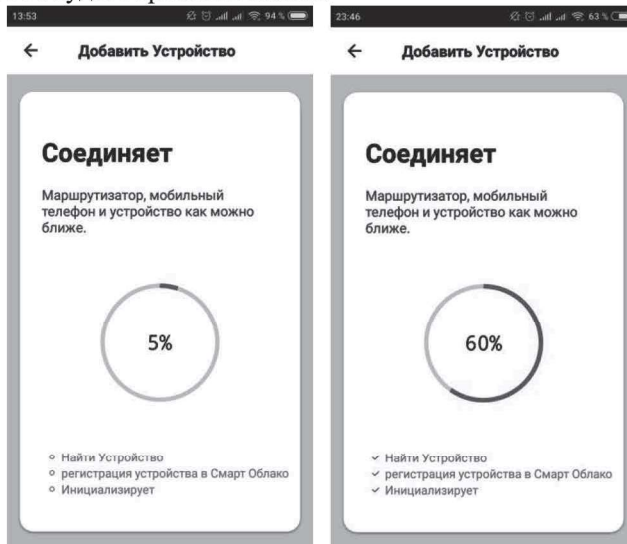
13:53 94 %

← Добавить Устройство

Соединяет

Маршрутизатор, мобильный телефон и устройство как можно ближе.

5%

∘ Найти Устройство
∘ регистрация устройства в Смарт Облако
∘ Инициализирует

23:46 63 %

← Добавить Устройство

Соединяет

Маршрутизатор, мобильный телефон и устройство как можно ближе.

60%

✓ Найти Устройство
✓ регистрация устройства в Смарт Облако
✓ Инициализирует